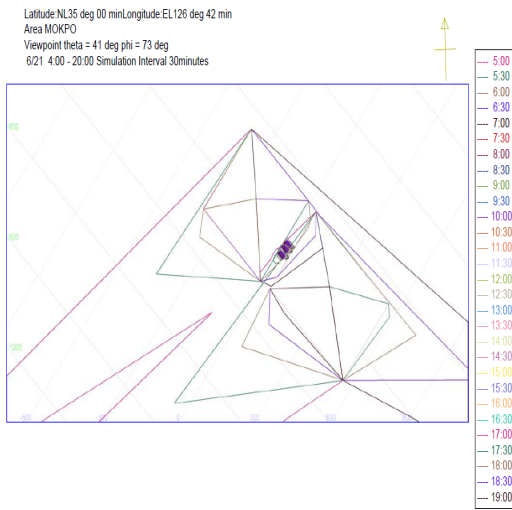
Latitude:NL35 deg 00 minLongitude:EL126 deg 42 min
Area MOKPO
Viewpoint theta = 41 deg phi = 73 deg
6/21 4:00 - 20:00 Simulation Interval 30minutes

5:00
5:30
6:00
6:30
7:00
7:30
8:00
8:30
9:00
9:30
10:00
10:30
11:00
11:30
12:00
12:30
13:00
13:30
14:00
14:30
15:00
15:30
16:00
16:30
17:00
17:30
18:00
18:30
19:00